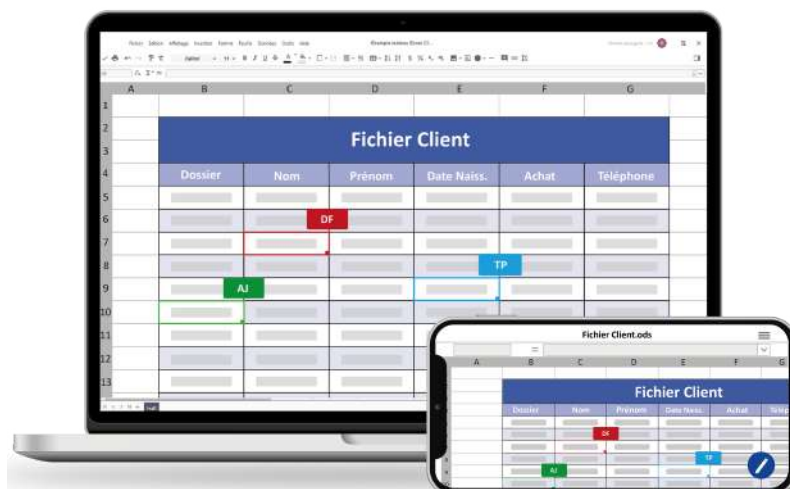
| | A | B | C | D | E | F | G |
|---|---|---|---|---|---|---|---|
| 1 | | | | | | | |
| 2 | | Fichier Client | | | | | |
| 3 | | | | | | | |
| 4 | | Dossier | Nom | Prénom | Date Naiss. | Achat | Téléphone |
| 5 | | | | | | | |
| 6 | | | DF | | | | |
| 7 | | | | | | | |
| 8 | | | | | TP | | |
| 9 | | AJ | | | | | |
| 10 | | | | | | | |
| 11 | | | | | | | |
| 12 | | | | | | | |
| 13 | | | | | | | |

Fichier Client.ods

| | A | B | C | D | E | F | G |
|---|---|---|---|---|---|---|---|
| | | Fichier Client | | | | | |
| | | Dossier | Nom | Prénom | Date Naiss. | Achat | Télé |
| | | | DF | | | | |
| | | | | | TP | | |
| | | AJ | | | | | |